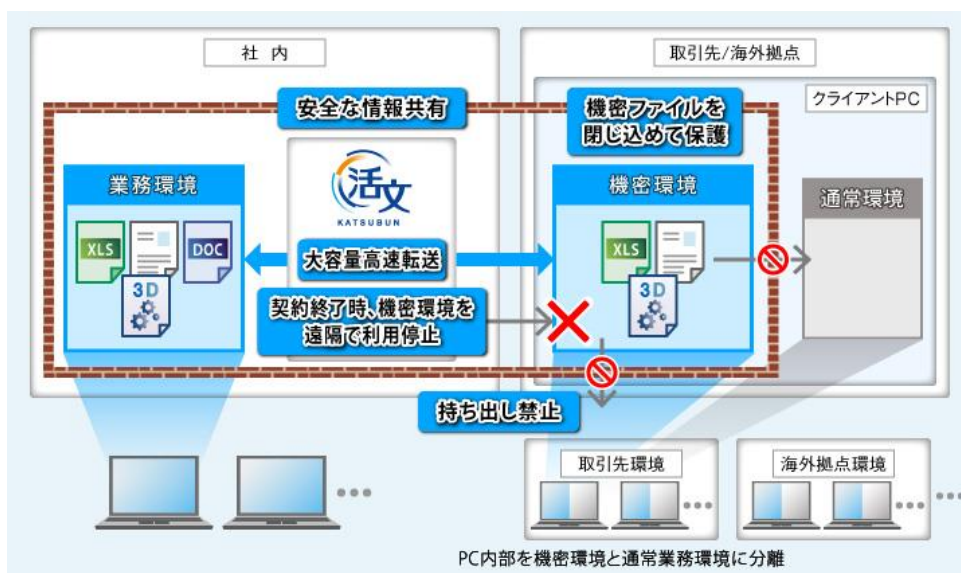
社 内

取引先/海外拠点

クライアントPC

安全な情報共有

機密ファイルを閉じ込めて保護

業務環境

活文
KATSUBUN

機密環境

通常環境

XLS

DOC

3D

大容量高速転送

XLS

3D

契約終了時、機密環境を遠隔で利用停止

持ち出し禁止

取引先環境

海外拠点環境

PC内部を機密環境と通常業務環境に分離